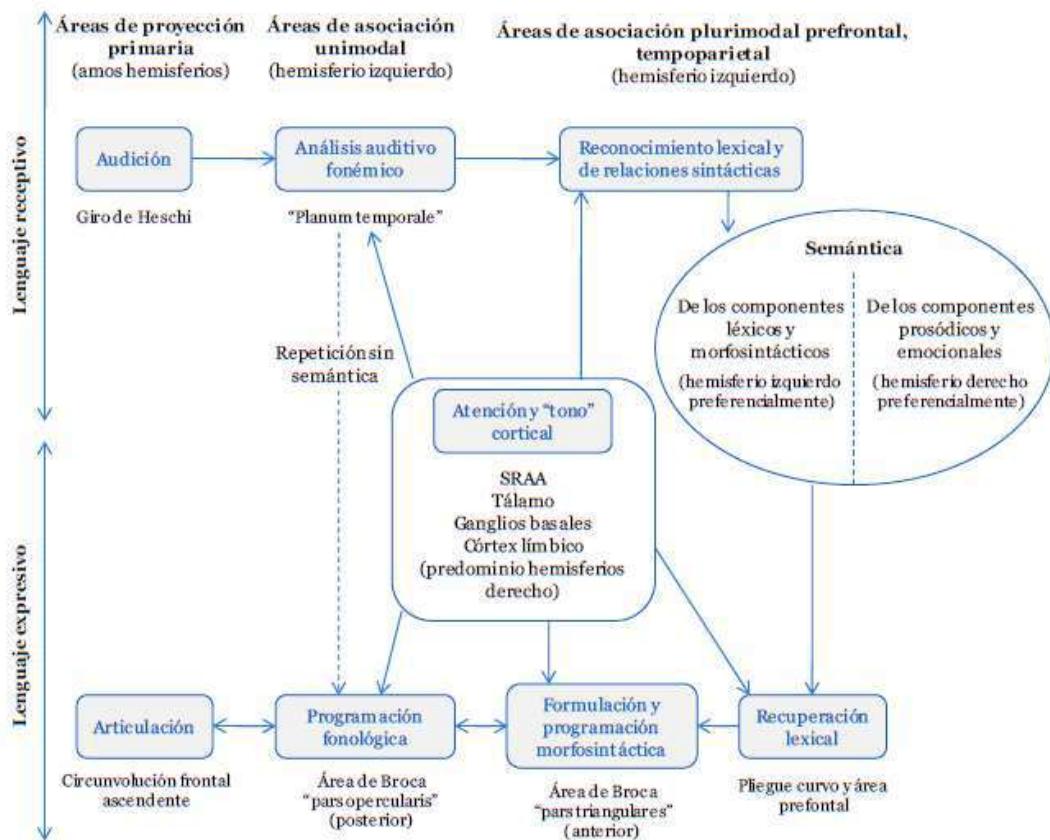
Áreas de proyección primaria
(amos hemisferios)

Áreas de asociación unimodal
(hemisferio izquierdo)

Áreas de asociación plurimodal prefrontal, tempoparietal
(hemisferio izquierdo)

Lenguaje receptivo

Audición

Giro de Heschi

Análisis auditivo fonémico

"Planum temporale"

Reconocimiento lexical y de relaciones sintácticas

Semántica

De los componentes léxicos y morfosintácticos
(hemisferio izquierdo preferencialmente)

De los componentes prosódicos y emocionales
(hemisferio derecho preferencialmente)

Repetición sin semántica

Atención y "tono" cortical

SRAA
Tálamo
Ganglios basales
Córtex límbico
(predominio hemisferios derecho)

Lenguaje expresivo

Articulación

Circunvolución frontal ascendente

Programación fonológica

Área de Broca
"pars opercularis"
(posterior)

Formulación y programación morfosintáctica

Área de Broca
"pars triangulares"
(anterior)

Recuperación lexical

Pliegue curvo y área prefontal